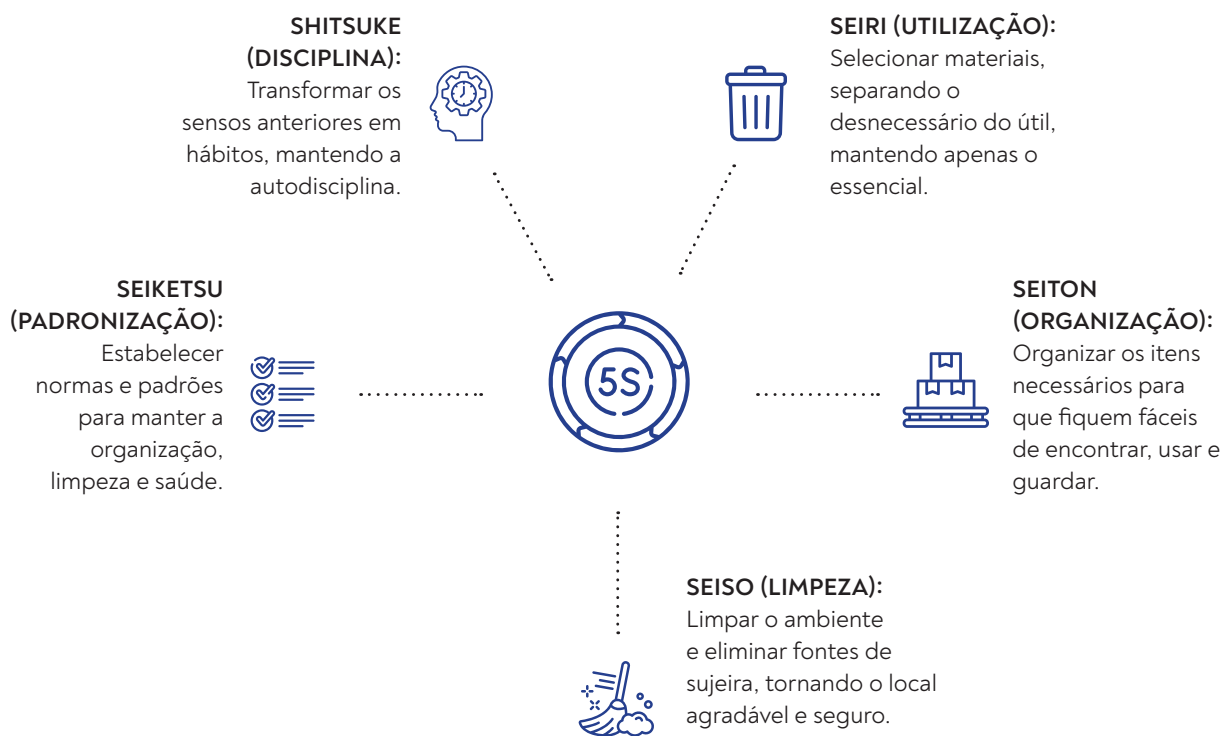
SHITSUKE (DISCIPLINA):
Transformar os sensos anteriores em hábitos, mantendo a autodisciplina.

SEIRI (UTILIZAÇÃO):
Selecionar materiais, separando o desnecessário do útil, mantendo apenas o essencial.

SEIKETSU (PADRONIZAÇÃO):
Estabelecer normas e padrões para manter a organização, limpeza e saúde.

5S

SEITON (ORGANIZAÇÃO):
Organizar os itens necessários para que fiquem fáceis de encontrar, usar e guardar.

SEISO (LIMPEZA):
Limpar o ambiente e eliminar fontes de sujeira, tornando o local agradável e seguro.